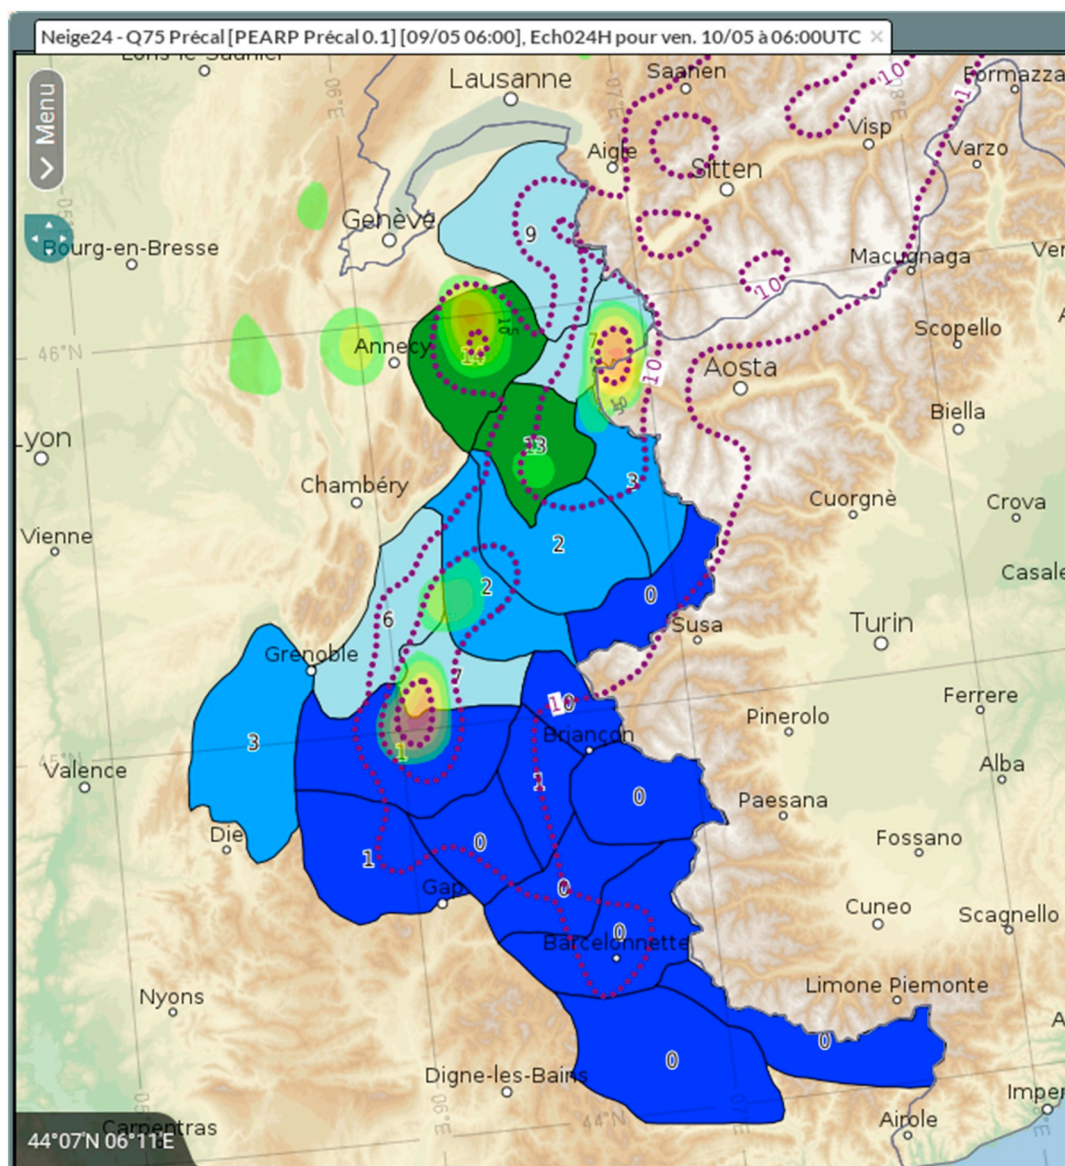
Neige24 - Q75 Précal [PEARP Précal 0.1] [09/05 06:00], Ech024H pour ven. 10/05 à 06:00UTC ×

Menu

Lons-le-Saunier
Lausanne
Saanen
Formazza
Aigle
Sitten
Visp
Varzo
Genève
Bourg-en-Bresse
Macugnaga
Annecy
Scopello
Aosta
Biella
Lyon
Chambéry
Cuorgnè
Crova
Vienne
Casale
Susa
Turin
Grenoble
Ferrere
Pinerolo
Briançon
Alba
Valence
Paesana
Die
Fossano
Gap
Cuneo
Scagnello
Barcelonnette
Nyons
Limone Piemonte
Digne-les-Bains
Carpentras
Airole
Imper
46°N
45°N
44°N

10
10
10
10
9
13
13
7
10
13
3
2
2
0
6
7
10
3
1
1
0
0
0
1
0
0
0
0

44°07'N 06°11'E